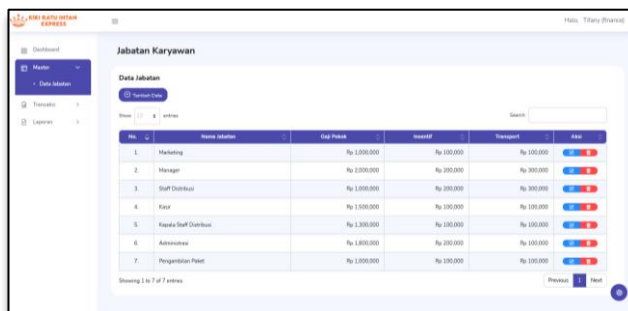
KIKI RATU INTAN EXPRESS

Halo, Tiffany (finance)

Dashboard
Master
• Data Jabatan
Transaksi
Laporan

Jabatan Karyawan

Data Jabatan

Tambah Data

Show 10 entries

Search:

| No. | Nama Jabatan | Gaji Pokok | Insentif | Transport | Aksi |
|---|---|---|---|---|---|
| 1. | Marketing | Rp 1,000,000 | Rp 100,000 | Rp 100,000 | |
| 2. | Manager | Rp 2,000,000 | Rp 300,000 | Rp 300,000 | |
| 3. | Staff Distribusi | Rp 1,000,000 | Rp 200,000 | Rp 300,000 | |
| 4. | Kasir | Rp 1,500,000 | Rp 100,000 | Rp 100,000 | |
| 5. | Kepala Staff Distribusi | Rp 1,300,000 | Rp 100,000 | Rp 100,000 | |
| 6. | Administrasi | Rp 1,800,000 | Rp 200,000 | Rp 100,000 | |
| 7. | Pengambilan Palet | Rp 1,000,000 | Rp 100,000 | Rp 100,000 | |

Showing 1 to 7 of 7 entries

Previous 1 Next